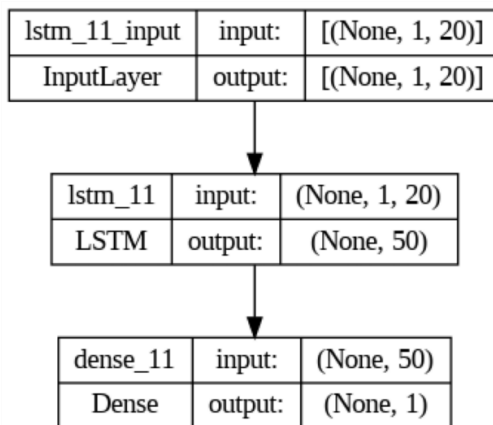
| lstm_11_input | input: | [(None, 1, 20)] |
|---|---|---|
| InputLayer | output: | [(None, 1, 20)] |

| lstm_11 | input: | (None, 1, 20) |
|---|---|---|
| LSTM | output: | (None, 50) |

| dense_11 | input: | (None, 50) |
|---|---|---|
| Dense | output: | (None, 1) |